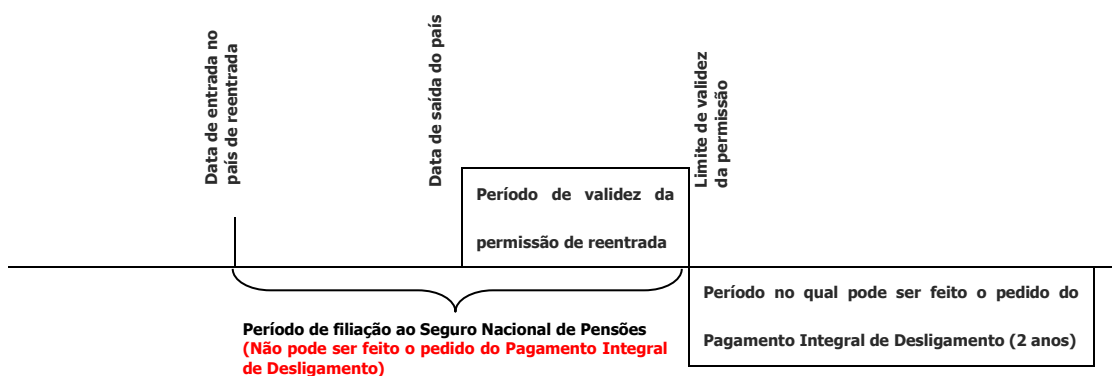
Data de entrada no país de reentrada

Data de saída do país

Limite de validez da permissão

Período de validez da permissão de reentrada

Período de filiação ao Seguro Nacional de Pensões
(Não pode ser feito o pedido do Pagamento Integral de Desligamento)

Período no qual pode ser feito o pedido do Pagamento Integral de Desligamento (2 anos)